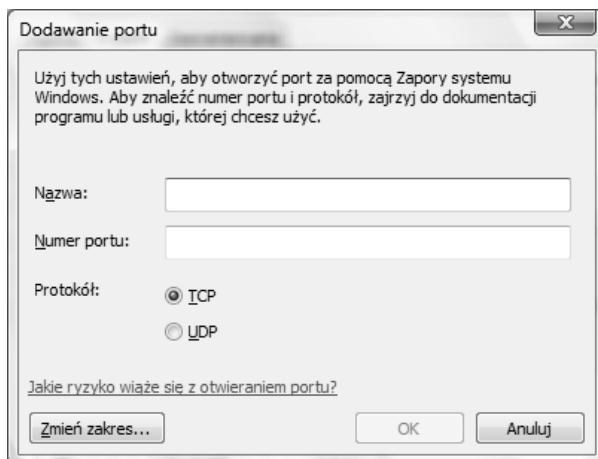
Dodawanie portu

Użyj tych ustawień, aby otworzyć port za pomocą Zapory systemu Windows. Aby znaleźć numer portu i protokół, zajrzyj do dokumentacji programu lub usługi, której chcesz użyć.

Nazwa:

Numer portu:

Protokół:

TCP

UDP

Jakie ryzyko wiąże się z otwieraniem portu?

Zmień zakres...

OK

Anuluj